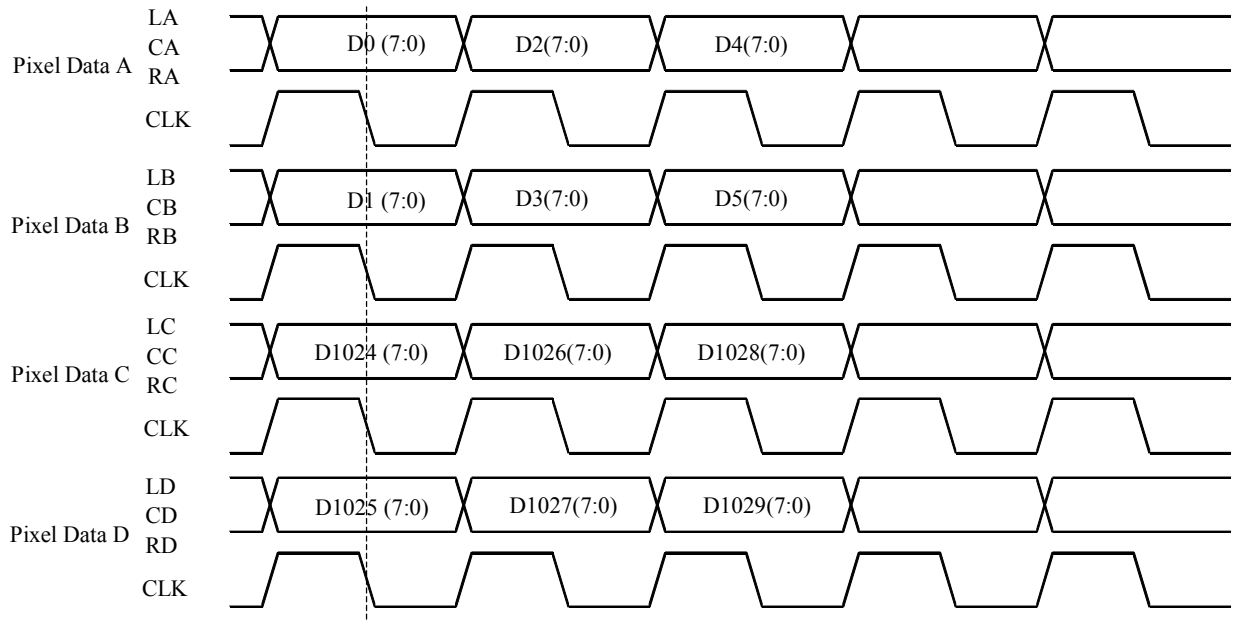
Pixel Data A
LA
CA
RA
D0 (7:0)
D2(7:0)
D4(7:0)
CLK

Pixel Data B
LB
CB
RB
D1 (7:0)
D3(7:0)
D5(7:0)
CLK

Pixel Data C
LC
CC
RC
D1024 (7:0)
D1026(7:0)
D1028(7:0)
CLK

Pixel Data D
LD
CD
RD
D1025 (7:0)
D1027(7:0)
D1029(7:0)
CLK